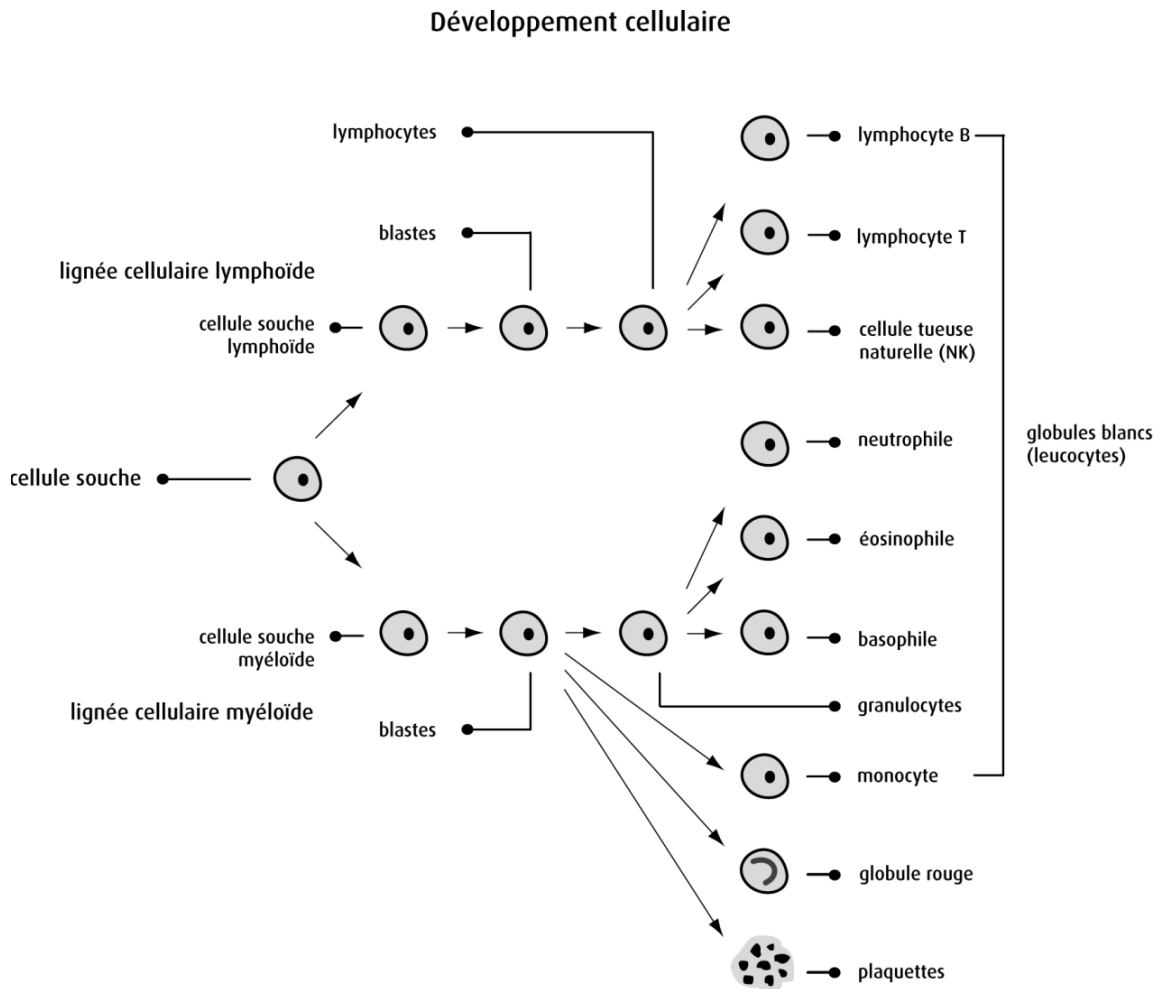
Développement cellulaire

lymphocytes

blastes

lignée cellulaire lymphoïde

cellule souche lymphoïde

cellule souche

cellule souche myéloïde

lignée cellulaire myéloïde

blastes

lymphocyte B

lymphocyte T

cellule tueuse naturelle (NK)

neutrophile

éosinophile

basophile

granulocytes

monocyte

globule rouge

plaquettes

globules blancs (leucocytes)